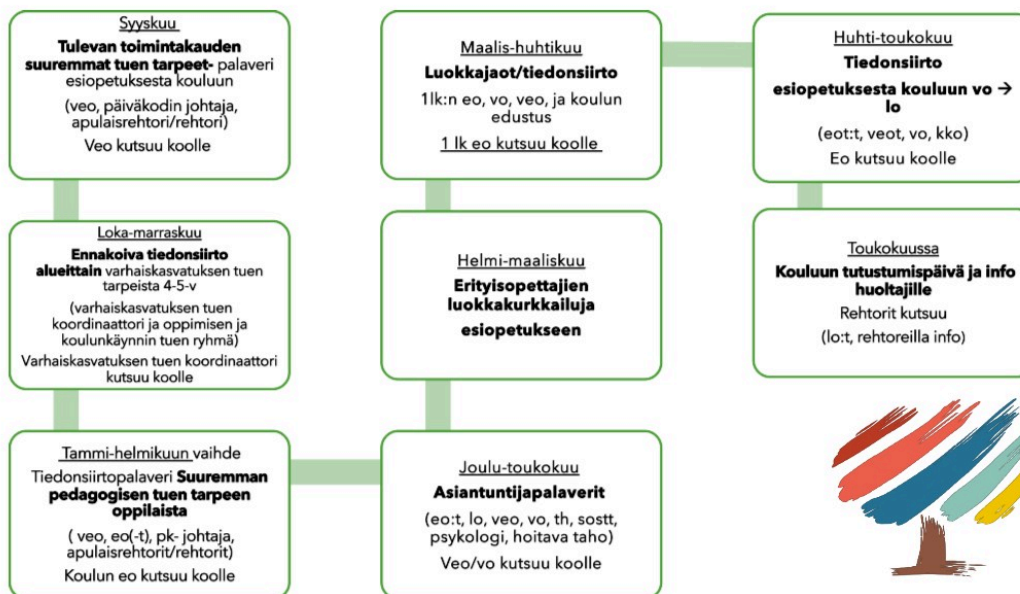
Syyskuu
**Tulevan toimintakauden suuremmat tuen tarpeet**- palaveri esiopetuksesta kouluun
(veo, päiväkodin johtaja, apulaisrehtori/rehtori)
Veo kutsuu koolle

Loka-marraskuu
**Ennakoiva tiedonsiirto alueittain** varhaiskasvatuksen tuen tarpeista 4-5-v
(varhaiskasvatuksen tuen koordinaattori ja oppimisen ja koulunkäynnin tuen ryhmä)
Varhaiskasvatuksen tuen koordinaattori kutsuu koolle

Tammi-helmikuun vaihde
Tiedonsiirtopalaveri **Suuremman pedagogisen tuen tarpeen oppilaista**
( veo, eo(-t), pk- johtaja, apulaisrehtorit/rehtorit)
Koulun eo kutsuu koolle

Joulu-toukokuu
**Asiantuntijapalaverit**
(eo:t, lo, veo, vo, th, sostt, psykologi, hoitava taho)
Veo/vo kutsuu koolle

Helmi-maaliskuu
**Erityisopettajien luokkakurkkailuja esiopetukseen**

Maalis-huhtikuu
**Luokkajaot/tiedonsiirto**
1lk:n eo, vo, veo, ja koulun edustus
1 lk eo kutsuu koolle

Huhti-toukokuu
**Tiedonsiirto esiopetuksesta kouluun vo → lo**
(eot:t, veot, vo, kko)
Eo kutsuu koolle

Toukokuussa
**Kouluun tutustumispäivä ja info huoltajille**
Rehtorit kutsuu
(lo:t, rehtoreilla info)